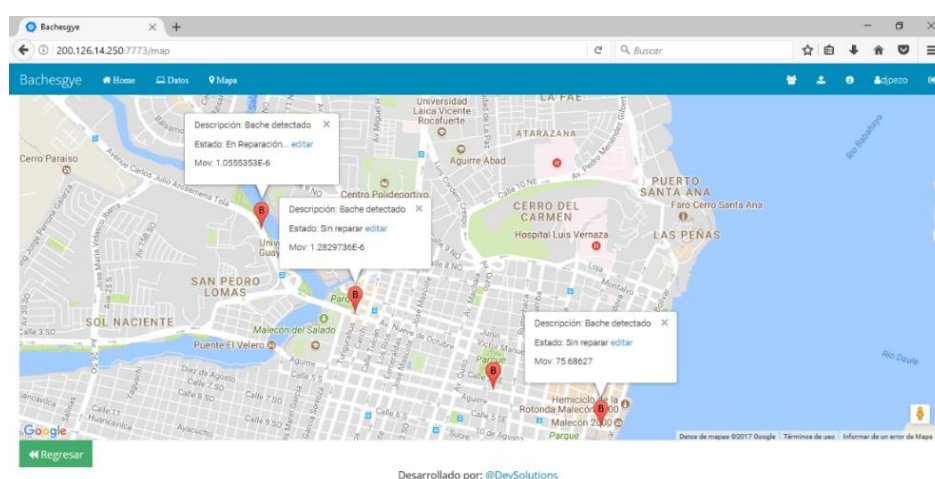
Bachesgye ×  +
200.126.14.250:7773/map
Buscar
Bachesgye  Home  Datos  Mapa  djpezo

Descripción: Bache detectado ×
Estado: En Reparación... editar
Mov: 1.0555353E-6

Descripción: Bache detectado ×
Estado: Sin reparar editar
Mov: 1.2829736E-6

Descripción: Bache detectado ×
Estado: Sin reparar editar
Mov: 75.68627

Universidad Laica Vicente Rocafuerte
LA FAE
ATARAZANA
Aguirre Abad
Cerro Paraiso
Centro Polideportivo
PUERTO SANTA ANA
Faro Cerro Santa Ana
CERRO DEL CARMEN
Hospital Luis Vernaza
LAS PEÑAS
Rio Babahoyo
SAN PEDRO LOMAS
SOL NACIENTE
Malecon del Salado
Puente El Velero
Parque
Hemiciclo de la Rotonda Malecón 2000
Malecón 2000
Parque
Rio Daule
Diez de Agosto
Aguirre
Calle 11
Google
Datos de mapas ©2017 Google  Términos de uso  Informar de un error de Maps

Regresar

Desarrollado por: @DevSolutions